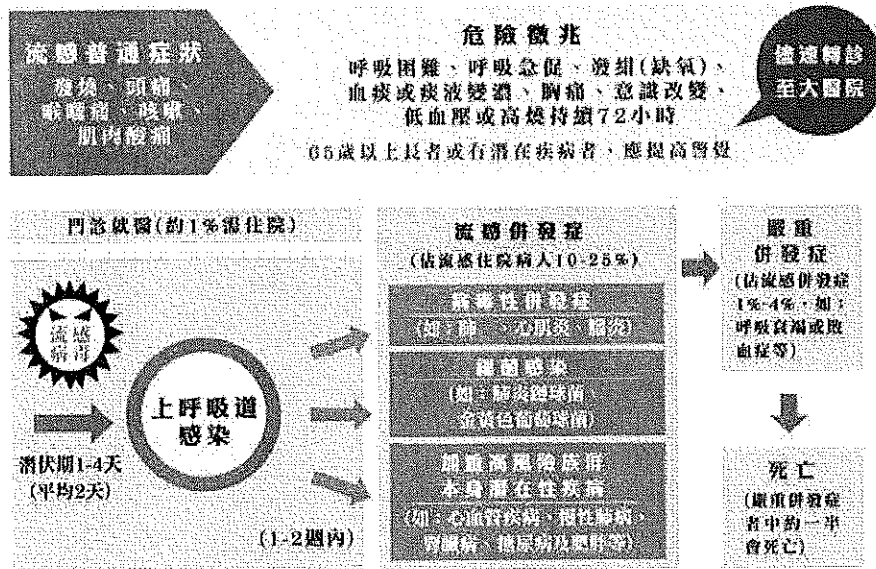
流感普通症狀
發燒、頭痛、喉嚨痛、咳嗽、肌肉酸痛

危險徵兆
呼吸困難、呼吸急促、發紺(缺氧)、血痰或痰液變濃、胸痛、意識改變、低血壓或高燒持續72小時
65歲以上長者或有潛在疾病者，應提高警覺

儘速轉診至大醫院

門診就醫(約1%需住院)

流感病毒

潛伏期1-4天
(平均2天)

上呼吸道感染

(1-2週內)

流感併發症
(佔流感住院病人10-25%)

病毒性併發症
(如：肺炎、心肌炎、腦炎)

細菌感染
(如：肺炎鏈球菌、金黃色葡萄球菌)

加重高風險族群本身潛在性疾病
(如：心血管疾病、慢性肺病、腎臟病、糖尿病及肥胖等)

嚴重併發症
(佔流感併發症1%-4%，如：呼吸衰竭或敗血症等)

死亡
(嚴重併發症者中約一半會死亡)